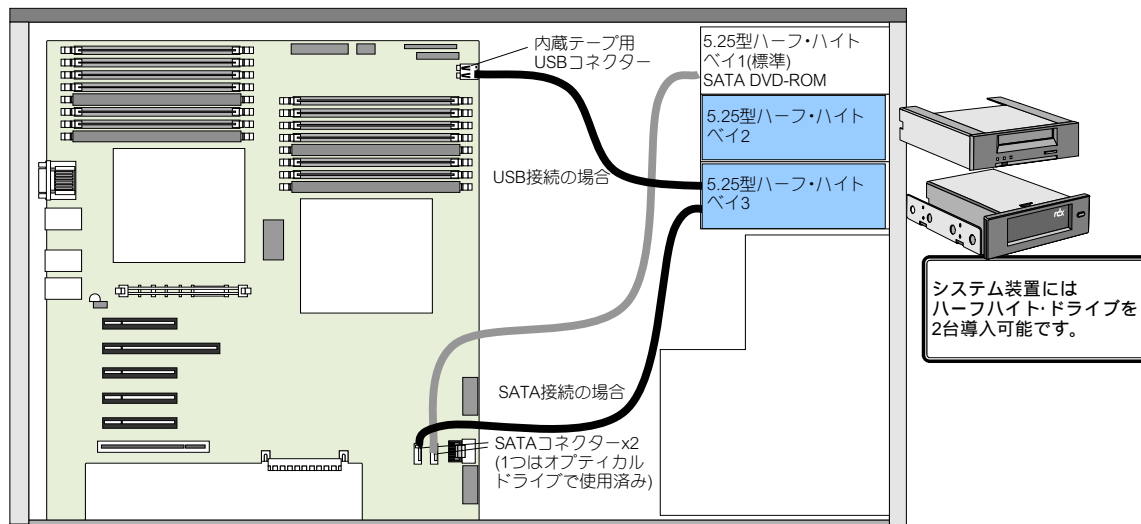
内蔵テープ用
USBコネクター

5.25型ハーフ・ハイト
ベイ1(標準)
SATA DVD-ROM

5.25型ハーフ・ハイト
ベイ2

USB接続の場合

5.25型ハーフ・ハイト
ベイ3

システム装置には
ハーフハイト･ドライブを
2台導入可能です。

SATA接続の場合

SATAコネクターx2
(1つはオプティカル
ドライブで使用済み)